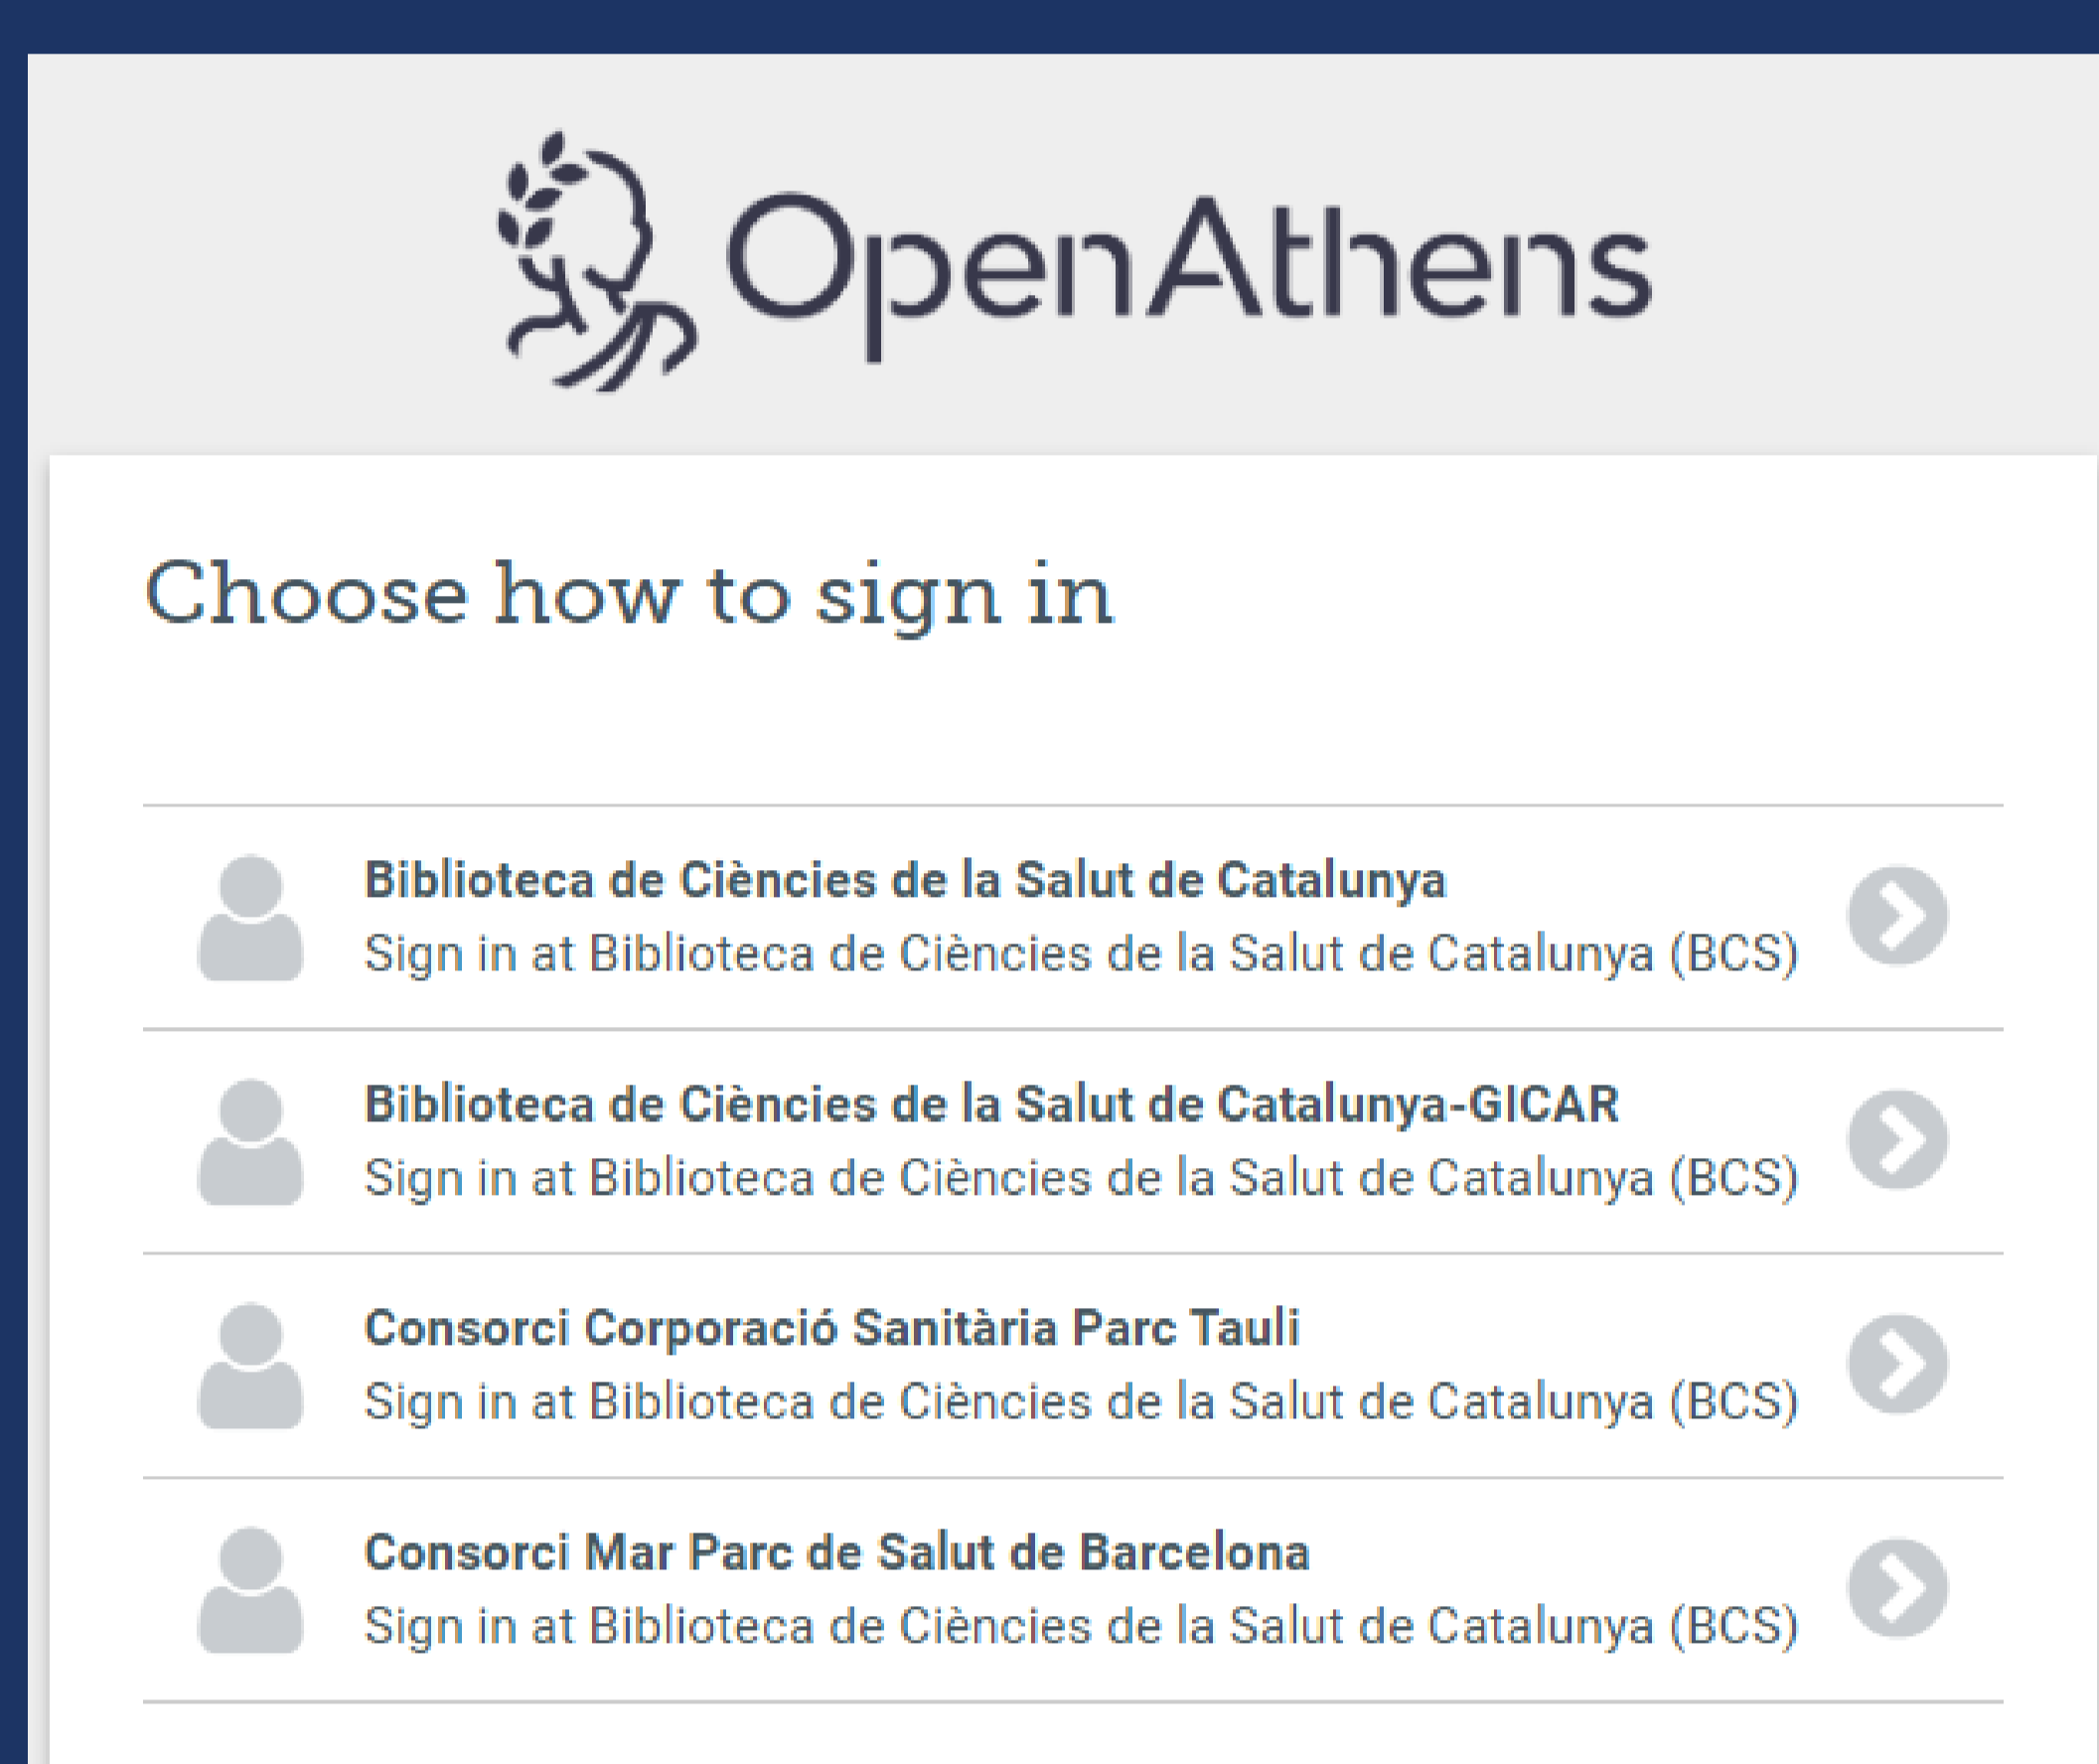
OpenAthens

Choose how to sign in

Biblioteca de Ciències de la Salut de Catalunya
Sign in at Biblioteca de Ciències de la Salut de Catalunya (BCS)

Biblioteca de Ciències de la Salut de Catalunya-GICAR
Sign in at Biblioteca de Ciències de la Salut de Catalunya (BCS)

Consorci Corporació Sanitària Parc Tauli
Sign in at Biblioteca de Ciències de la Salut de Catalunya (BCS)

Consorci Mar Parc de Salut de Barcelona
Sign in at Biblioteca de Ciències de la Salut de Catalunya (BCS)